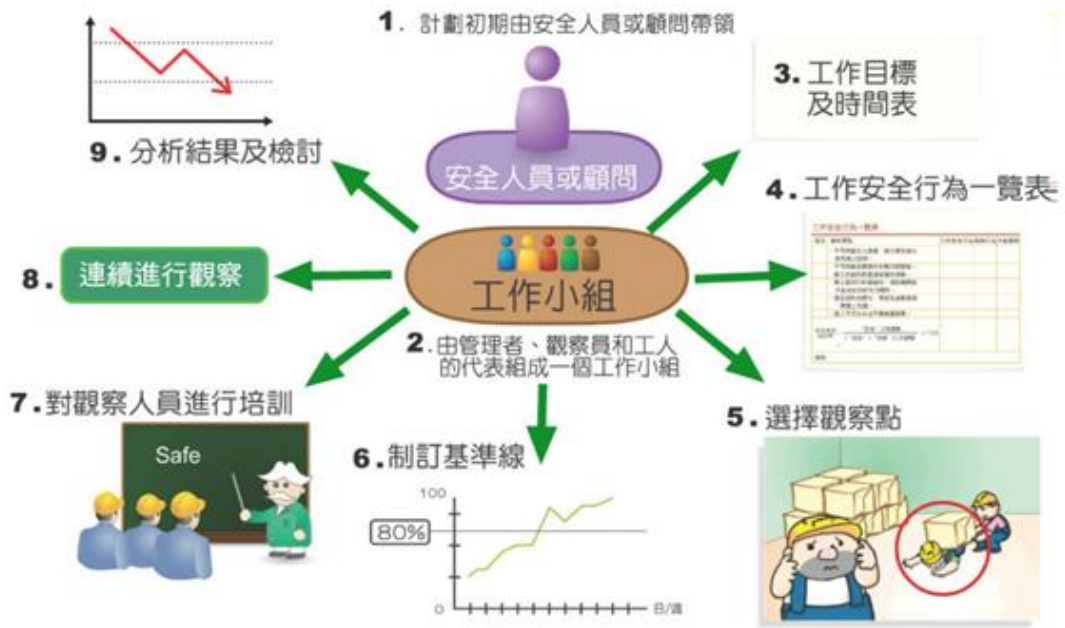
1. 計劃初期由安全人員或顧問帶領

安全人員或顧問

3. 工作目標及時間表

9. 分析結果及檢討

4. 工作安全行為一覽表

工作安全行為一覽表

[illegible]

8. 連續進行觀察

工作小組

2. 由管理者、觀察員和工人的代表組成一個工作小組

7. 對觀察人員進行培訓

Safe

6. 制訂基準線

100

80%

0

日/週

5. 選擇觀察點